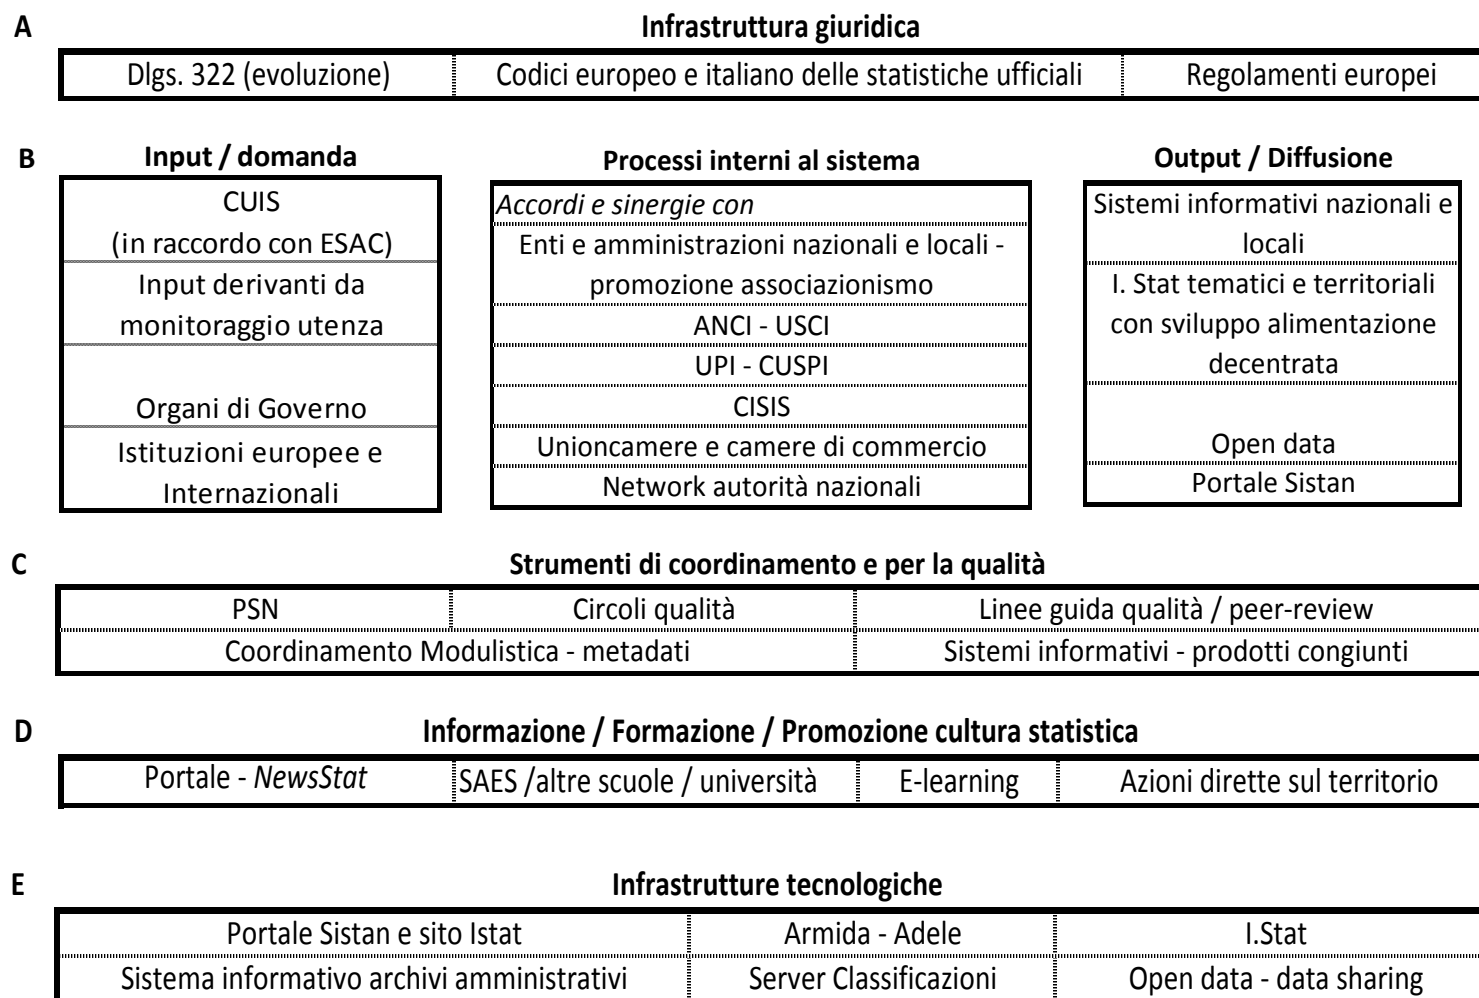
A

**Infrastruttura giuridica**

| Dlgs. 322 (evoluzione) | Codici europeo e italiano delle statistiche ufficiali | Regolamenti europei |
|---|---|---|

B

**Input / domanda**

| CUIS (in raccordo con ESAC) |
|---|
| Input derivanti da monitoraggio utenza |
| Organi di Governo |
| Istituzioni europee e Internazionali |

**Processi interni al sistema**

| *Accordi e sinergie con* |
|---|
| Enti e amministrazioni nazionali e locali - promozione associazionismo |
| ANCI - USCI |
| UPI - CUSPI |
| CISIS |
| Unioncamere e camere di commercio |
| Network autorità nazionali |

**Output / Diffusione**

| Sistemi informativi nazionali e locali |
|---|
| I. Stat tematici e territoriali con sviluppo alimentazione decentrata |
| Open data |
| Portale Sistan |

C

**Strumenti di coordinamento e per la qualità**

| PSN | Circoli qualità | Linee guida qualità / peer-review |
|---|---|---|
| Coordinamento Modulistica - metadati | | Sistemi informativi - prodotti congiunti |

D

**Informazione / Formazione / Promozione cultura statistica**

| Portale - *NewsStat* | SAES /altre scuole / università | E-learning | Azioni dirette sul territorio |
|---|---|---|---|

E

**Infrastrutture tecnologiche**

| Portale Sistan e sito Istat | Armida - Adele | I.Stat |
|---|---|---|
| Sistema informativo archivi amministrativi | Server Classificazioni | Open data - data sharing |